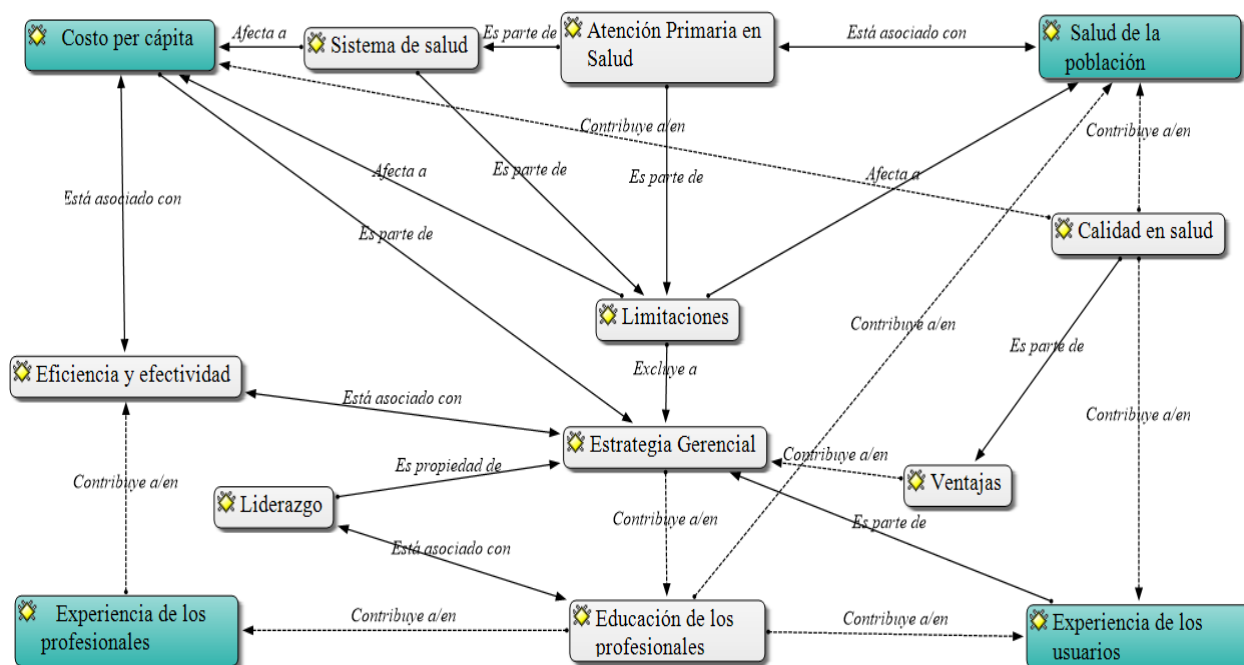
Costo per cápita
Afecta a
Sistema de salud
Es parte de
Atención Primaria en Salud
Está asociado con
Salud de la población
Contribuye a/en
Contribuye a/en
Está asociado con
Afecta a
Es parte de
Es parte de
Afecta a
Es parte de
Calidad en salud
Limitaciones
Contribuye a/en
Es parte de
Eficiencia y efectividad
Excluye a
Está asociado con
Contribuye a/en
Estrategia Gerencial
Contribuye a/en
Es propiedad de
Ventajas
Contribuye a/en
Liderazgo
Contribuye a/en
Es parte de
Está asociado con
Experiencia de los profesionales
Contribuye a/en
Educación de los profesionales
Contribuye a/en
Experiencia de los usuarios